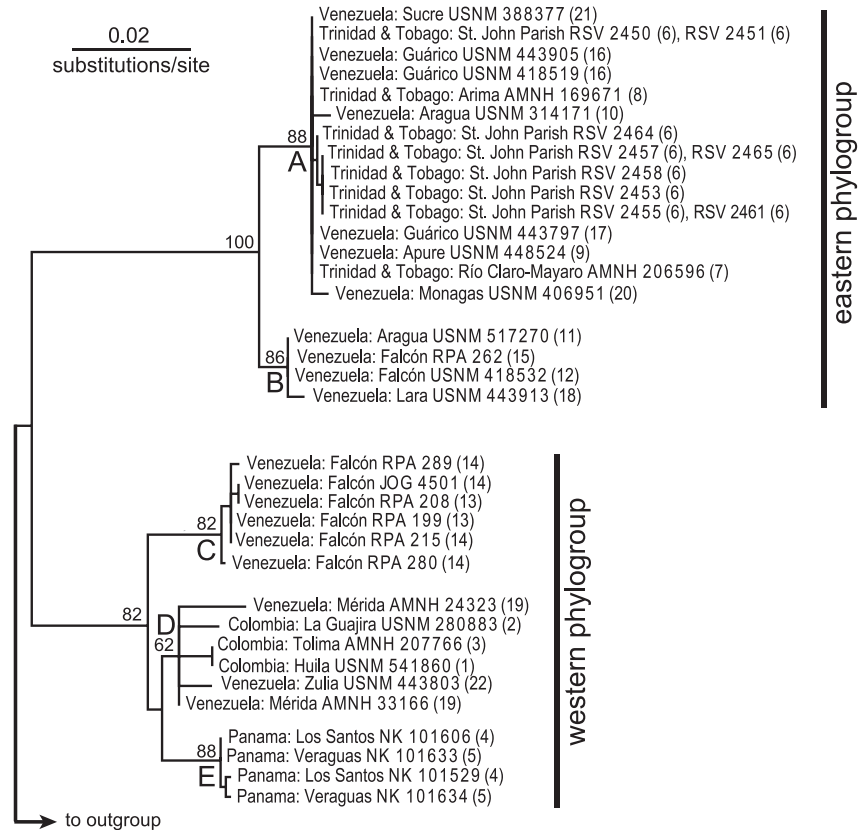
0.02
substitutions/site

Venezuela: Sucre USNM 388377 (21)
Trinidad & Tobago: St. John Parish RSV 2450 (6), RSV 2451 (6)
Venezuela: Guárico USNM 443905 (16)
Venezuela: Guárico USNM 418519 (16)
Trinidad & Tobago: Arima AMNH 169671 (8)
Venezuela: Aragua USNM 314171 (10)
88
Trinidad & Tobago: St. John Parish RSV 2464 (6)
A
Trinidad & Tobago: St. John Parish RSV 2457 (6), RSV 2465 (6)
Trinidad & Tobago: St. John Parish RSV 2458 (6)
Trinidad & Tobago: St. John Parish RSV 2453 (6)
Trinidad & Tobago: St. John Parish RSV 2455 (6), RSV 2461 (6)
Venezuela: Guárico USNM 443797 (17)
100
Venezuela: Apure USNM 448524 (9)
Trinidad & Tobago: Río Claro-Mayaro AMNH 206596 (7)
Venezuela: Monagas USNM 406951 (20)
Venezuela: Aragua USNM 517270 (11)
86
Venezuela: Falcón RPA 262 (15)
B
Venezuela: Falcón USNM 418532 (12)
Venezuela: Lara USNM 443913 (18)

eastern phylogroup

Venezuela: Falcón RPA 289 (14)
Venezuela: Falcón JOG 4501 (14)
Venezuela: Falcón RPA 208 (13)
82
Venezuela: Falcón RPA 199 (13)
C
Venezuela: Falcón RPA 215 (14)
Venezuela: Falcón RPA 280 (14)
82
Venezuela: Mérida AMNH 24323 (19)
D
Colombia: La Guajira USNM 280883 (2)
62
Colombia: Tolima AMNH 207766 (3)
Colombia: Huila USNM 541860 (1)
Venezuela: Zulia USNM 443803 (22)
Venezuela: Mérida AMNH 33166 (19)
Panama: Los Santos NK 101606 (4)
88
Panama: Veraguas NK 101633 (5)
E
Panama: Los Santos NK 101529 (4)
Panama: Veraguas NK 101634 (5)

western phylogroup

to outgroup